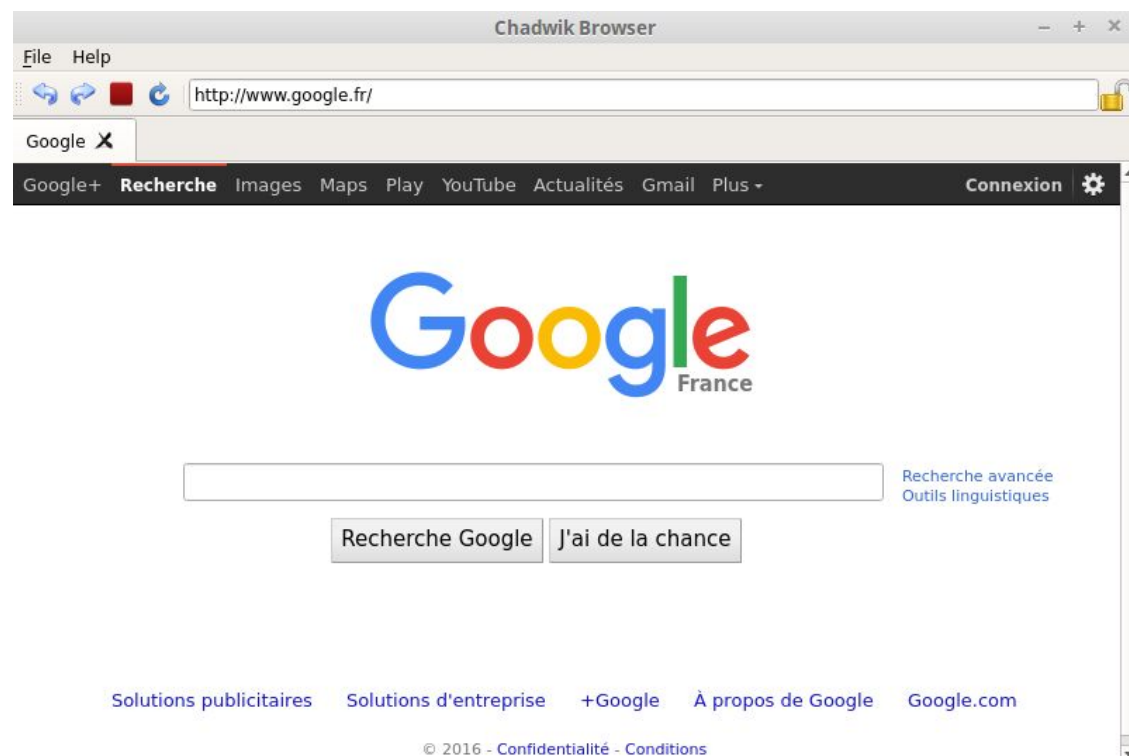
Chadwik Browser

File Help

http://www.google.fr/

Google

Google+ Recherche Images Maps Play YouTube Actualités Gmail Plus

Connexion

Google
France

Recherche avancée
Outils linguistiques

Recherche Google | J'ai de la chance

Solutions publicitaires Solutions d'entreprise +Google À propos de Google Google.com

© 2016 - Confidentialité - Conditions